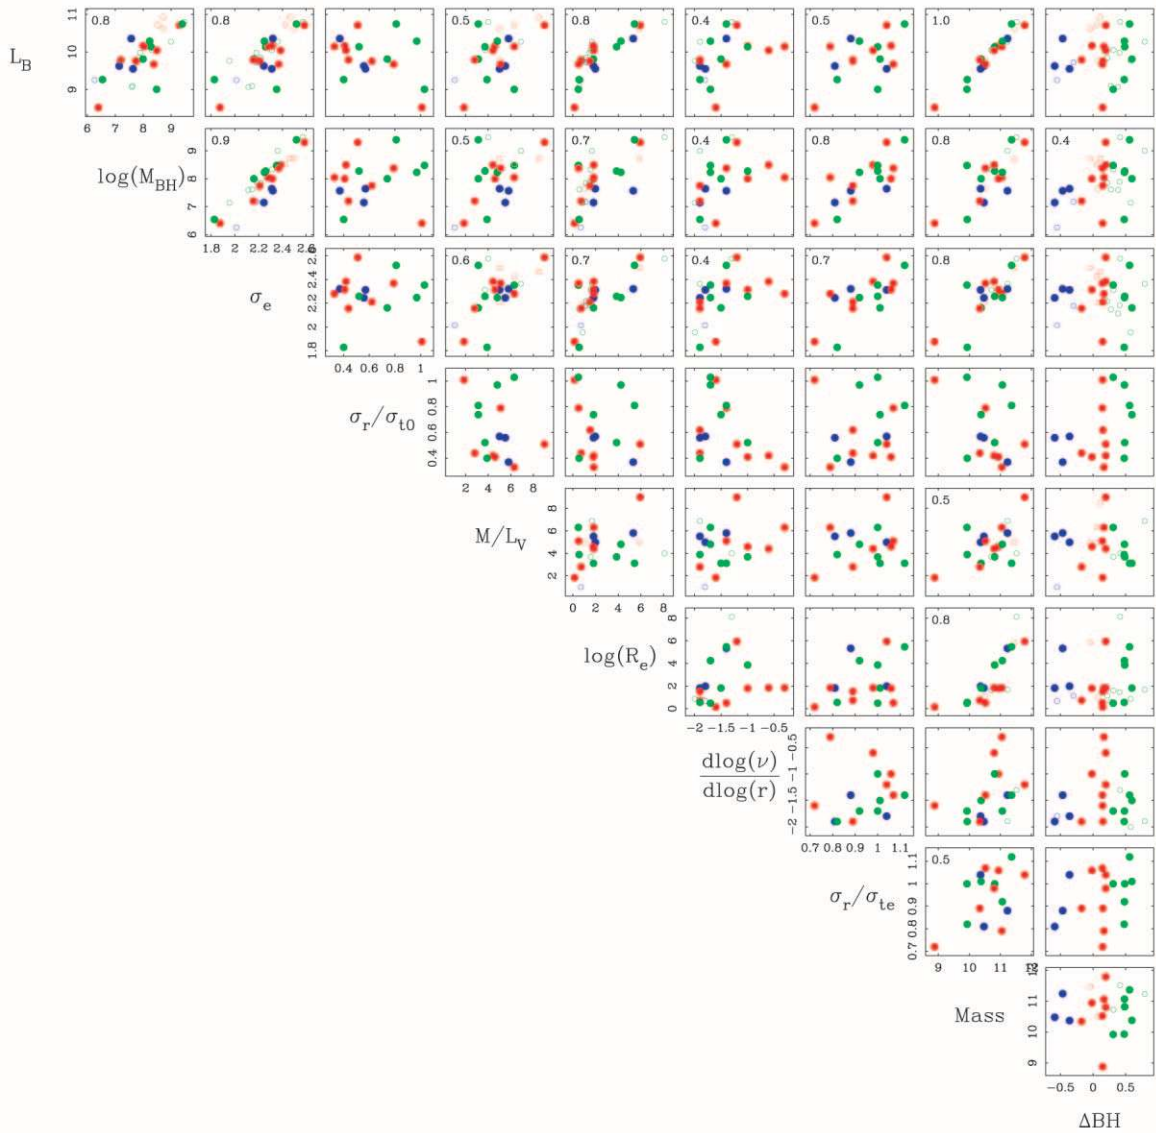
$L_B$

0.8 0.8 0.5 0.8 0.4 0.5 1.0

11
10
9

6 7 8 9

$\log(M_{BH})$

0.9 0.5 0.7 0.4 0.8 0.8 0.4

9
8
7
6

1.8 2 2.2 2.4 2.6

$\sigma_e$

0.6 0.7 0.4 0.7 0.8

2.6
2.4
2.2
2
1.8

0.4 0.6 0.8 1

$\sigma_r/\sigma_{t0}$

1
0.8
0.6
0.4

2 4 6 8

$M/L_V$

0.5

8
6
4
2

0 2 4 6 8

$\log(R_e)$

0.8

8
6
4
2
0

−2 −1.5 −1 −0.5

$\frac{\mathrm{dlog}(\nu)}{\mathrm{dlog}(r)}$

−0.5
−1
−1.5
−2

0.7 0.8 0.9 1 1.1

$\sigma_r/\sigma_{te}$

0.5

1.1
1
0.9
0.8
0.7

9 10 11 12

Mass

12
11
10
9

−0.5 0 0.5

ΔBH